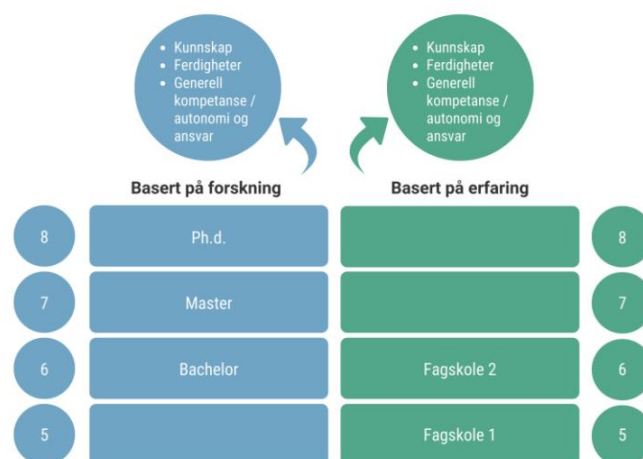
- Kunnskap
- Ferdigheter
- Generell kompetanse / autonomi og ansvar

- Kunnskap
- Ferdigheter
- Generell kompetanse / autonomi og ansvar

Basert på forskning

Basert på erfaring

8 Ph.d. 8

7 Master 7

6 Bachelor Fagskole 2 6

5 Fagskole 1 5